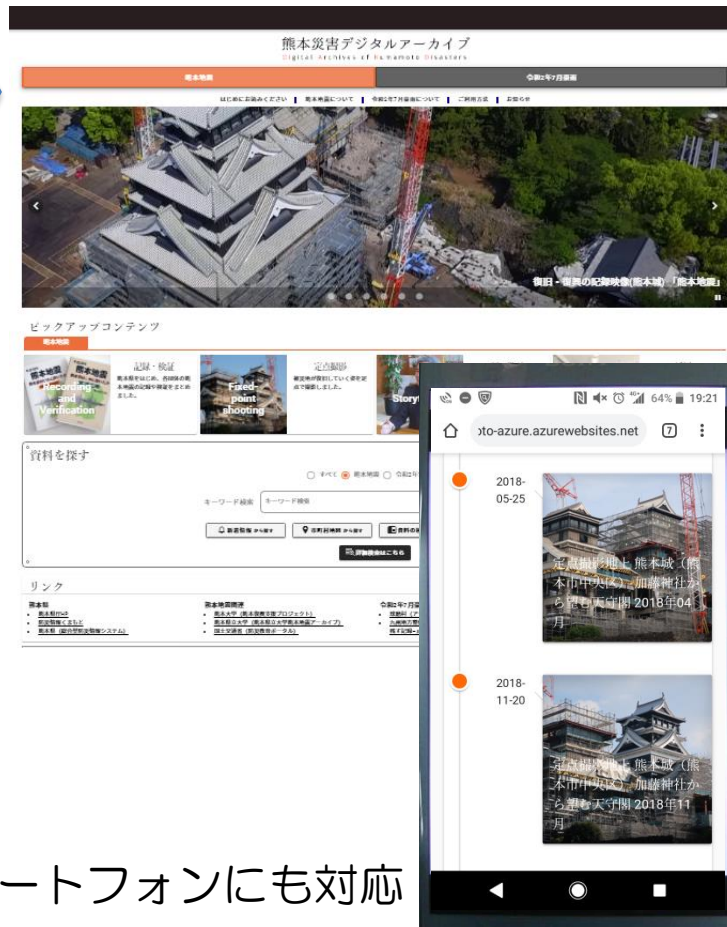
熊本災害デジタルアーカイブ
Digital Archives of Kumamoto Disasters

熊本地震
令和2年7月豪雨

はじめにお読みください | 熊本地震について | 令和2年7月豪雨について | ご利用方法 | お問合せ

復旧・復興の記録映像(熊本城)「熊本地震」

ピックアップコンテンツ

熊本地震

Recording and Verification
記録・検証
熊本県をはじめ、各団体の熊本地震の記録や検証をまとめました。

Fixed-point shooting
定点撮影
被災地が復旧していく姿を定点で撮影しました。

Story

資料を探す

すべて 熊本地震 令和2年

キーワード検索 キーワード検索

新着情報から探す
市町村地図から探す

詳細検索はこちら

リンク

熊本県
熊本地震関連
令和2年7月豪雨

19:21
64%
oto-azure.azurewebsites.net
7

2018-05-25
定点撮影地上 熊本城（熊本市中央区）加藤神社から望む天守閣 2018年04月

2018-11-20
定点撮影地上 熊本城（熊本市中央区）加藤神社から望む天守閣 2018年11月

ートフォンにも対応